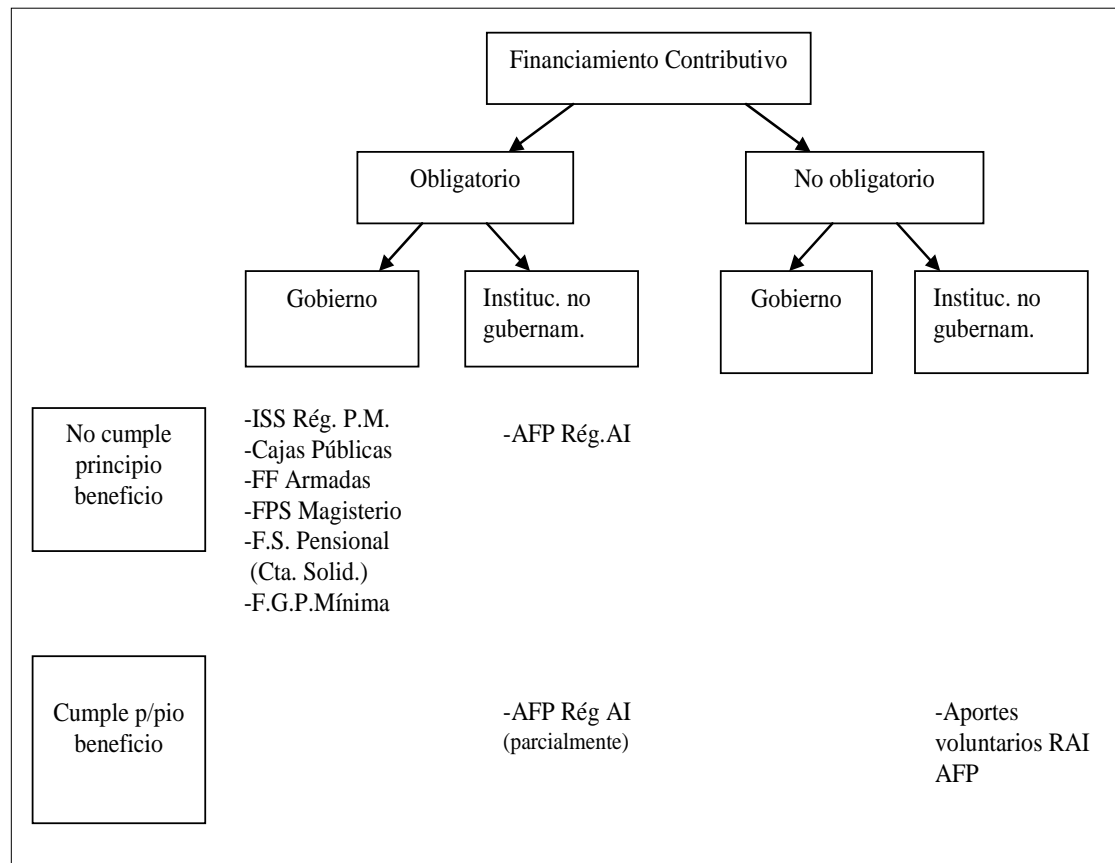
Financiamiento Contributivo

Obligatorio

No obligatorio

Gobierno

Instituc. no gubernam.

Gobierno

Instituc. no gubernam.

No cumple principio beneficio

-ISS Rég. P.M.
-Cajas Públicas
-FF Armadas
-FPS Magisterio
-F.S. Pensional (Cta. Solid.)
-F.G.P.Mínima

-AFP Rég.AI

Cumple p/pio beneficio

-AFP Rég AI (parcialmente)

-Aportes voluntarios RAI AFP